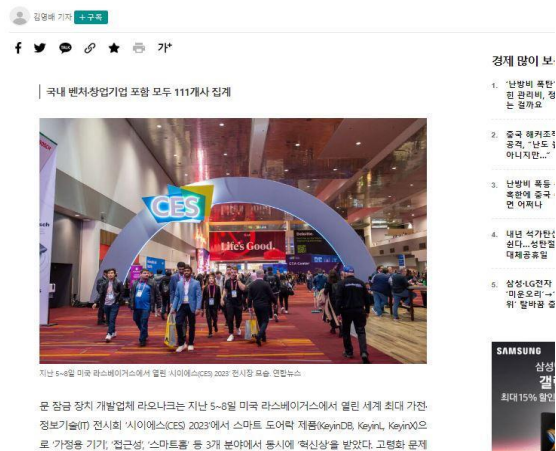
김영배 기자 + 구독

가+

국내 벤처·창업기업 포함 모두 111개사 집계

CES

Life's Good.

지난 5~8일 미국 라스베이거스에서 열린 '시이에스(CES) 2023' 전시장 모습. 연합뉴스

문 잠금 장치 개발업체 라오나크는 지난 5~8일 미국 라스베이거스에서 열린 세계 최대 가전·정보기술(IT) 전시회 '시이에스(CES) 2023'에서 스마트 도어락 제품(KeyinDB, KeyinL, KeyinX)으로 '가정용 기기', '접근성', '스마트홈' 등 3개 분야에서 동시에 '혁신상'을 받았다. 고령화 문제

경제 많이 보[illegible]

1. '난방비 폭탄' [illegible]한 관리비, 정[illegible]는 걸까요

2. 중국 해커조직 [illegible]공격, "난도 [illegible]아니지만..."

3. 난방비 폭등 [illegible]혹한에 중국 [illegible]면 어쩌나

4. 내년 석가탄신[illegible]쉰다...성탄절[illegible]대체공휴일

5. 삼성·LG전자 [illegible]'미운오리'→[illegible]위' 탈바꿈 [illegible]

SAMSUNG

삼성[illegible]

갤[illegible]

최대15% 할인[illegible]